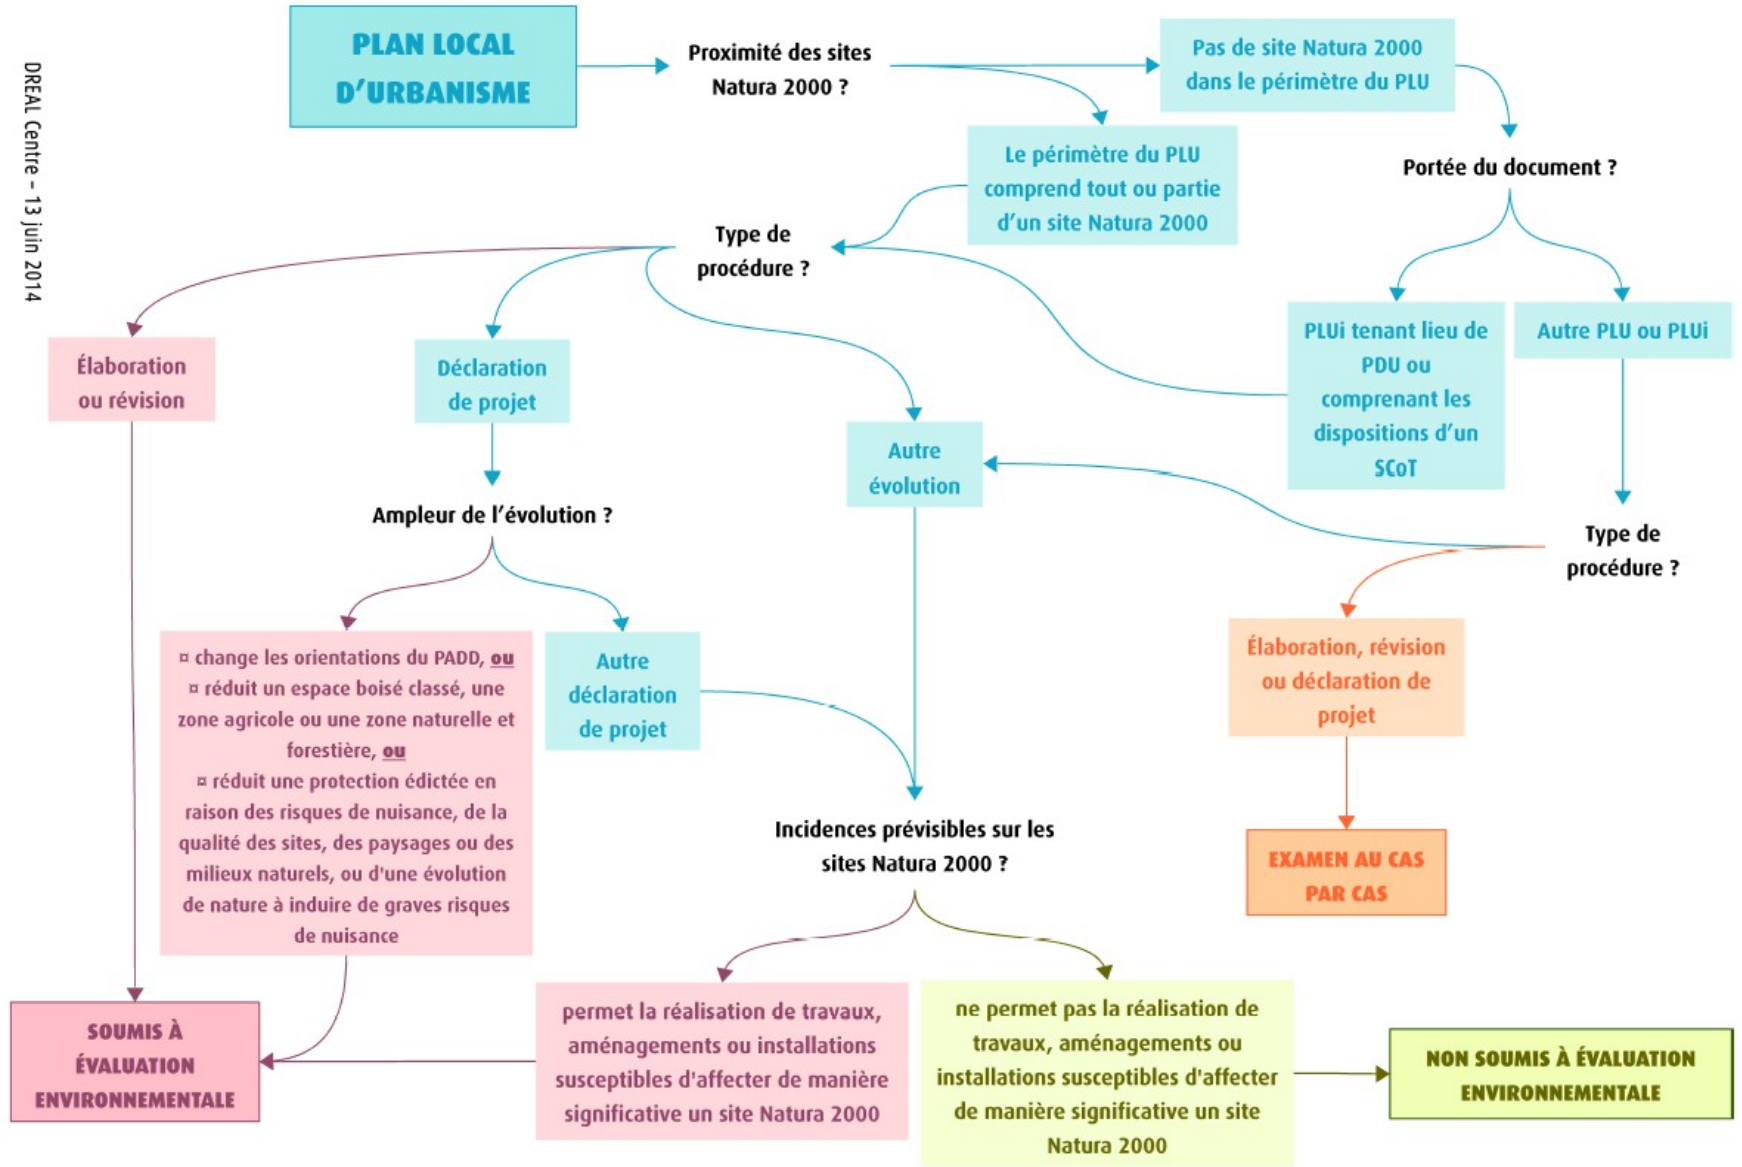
DREAL Centre – 13 juin 2014

PLAN LOCAL D'URBANISME

Proximité des sites Natura 2000 ?

Pas de site Natura 2000 dans le périmètre du PLU

Le périmètre du PLU comprend tout ou partie d'un site Natura 2000

Portée du document ?

Type de procédure ?

Élaboration ou révision

Déclaration de projet

Autre évolution

PLUi tenant lieu de PDU ou comprenant les dispositions d'un SCoT

Autre PLU ou PLUi

Ampleur de l'évolution ?

Type de procédure ?

¤ change les orientations du PADD, ou
¤ réduit un espace boisé classé, une zone agricole ou une zone naturelle et forestière, ou
¤ réduit une protection édictée en raison des risques de nuisance, de la qualité des sites, des paysages ou des milieux naturels, ou d'une évolution de nature à induire de graves risques de nuisance

Autre déclaration de projet

Élaboration, révision ou déclaration de projet

Incidences prévisibles sur les sites Natura 2000 ?

EXAMEN AU CAS PAR CAS

SOUMIS À ÉVALUATION ENVIRONNEMENTALE

permet la réalisation de travaux, aménagements ou installations susceptibles d'affecter de manière significative un site Natura 2000

ne permet pas la réalisation de travaux, aménagements ou installations susceptibles d'affecter de manière significative un site Natura 2000

NON SOUMIS À ÉVALUATION ENVIRONNEMENTALE